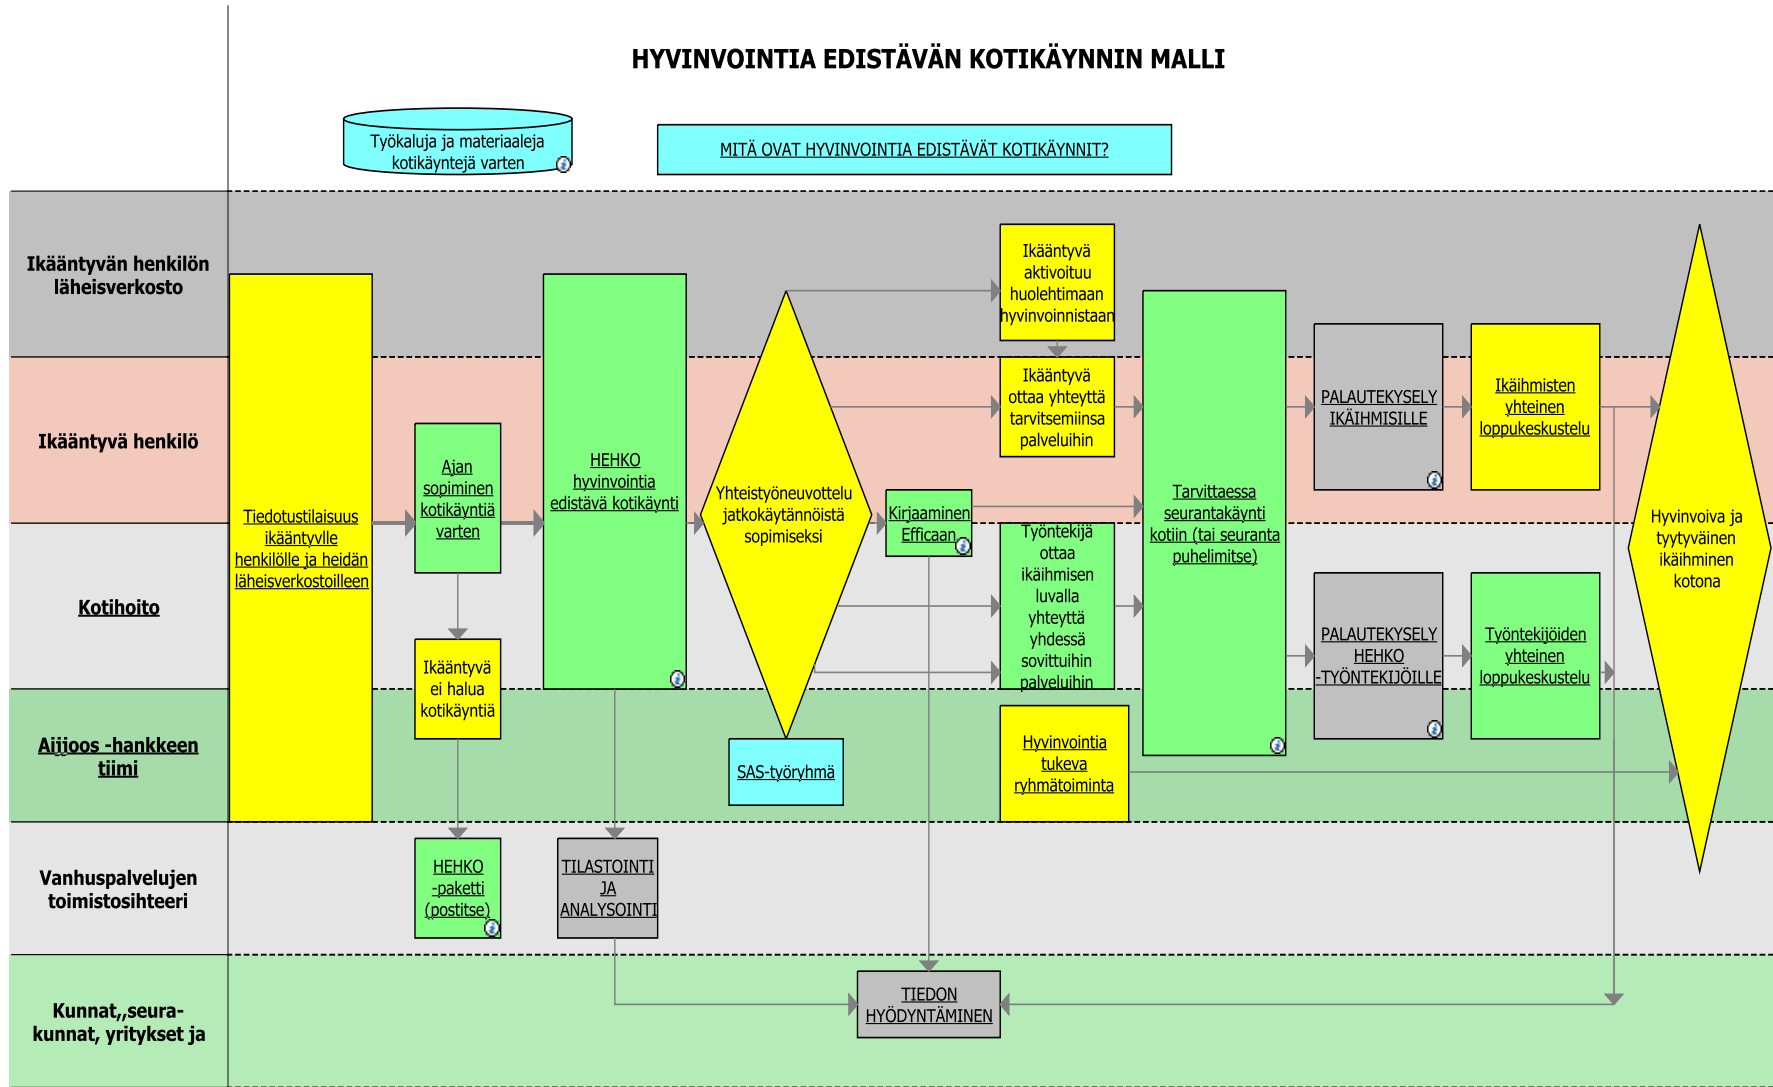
HYVINVOINTIA EDISTÄVÄN KOTIKÄYNNIN MALLI

Työkaluja ja materiaaleja kotikäyntejä varten

MITÄ OVAT HYVINVOINTIA EDISTÄVÄT KOTIKÄYNNIT?

Ikääntyvän henkilön läheisverkosto

Ikääntyvä henkilö

Kotihoito

Aijjoos -hankkeen tiimi

Vanhuspalvelujen toimistosihteeri

Kunnat,,seura-kunnat, yritykset ja

Tiedotustilaisuus ikääntyvlle henkilölle ja heidän läheisverkostoilleen

Ajan sopiminen kotikäyntiä varten

Ikääntyvä ei halua kotikäyntiä

HEHKO -paketti (postitse)

HEHKO hyvinvointia edistävä kotikäynti

TILASTOINTI JA ANALYSOINTI

Yhteistyöneuvottelu jatkokäytännöistä sopimiseksi

SAS-työryhmä

Kirjaaminen Efficaan

Ikääntyvä aktivoituu huolehtimaan hyvinvoinnistaan

Ikääntyvä ottaa yhteyttä tarvitsemiinsa palveluihin

Työntekijä ottaa ikäihmisen luvalla yhteyttä yhdessä sovittuihin palveluihin

Hyvinvointia tukeva ryhmätoiminta

Tarvittaessa seurantakäynti kotiin (tai seuranta puhelimitse)

PALAUTEKYSELY IKÄIHMISILLE

PALAUTEKYSELY HEHKO -TYÖNTEKIJÖILLE

Ikäihmisten yhteinen loppukeskustelu

Työntekijöiden yhteinen loppukeskustelu

Hyvinvoiva ja tyytyväinen ikäihminen kotona

TIEDON HYÖDYNTÄMINEN